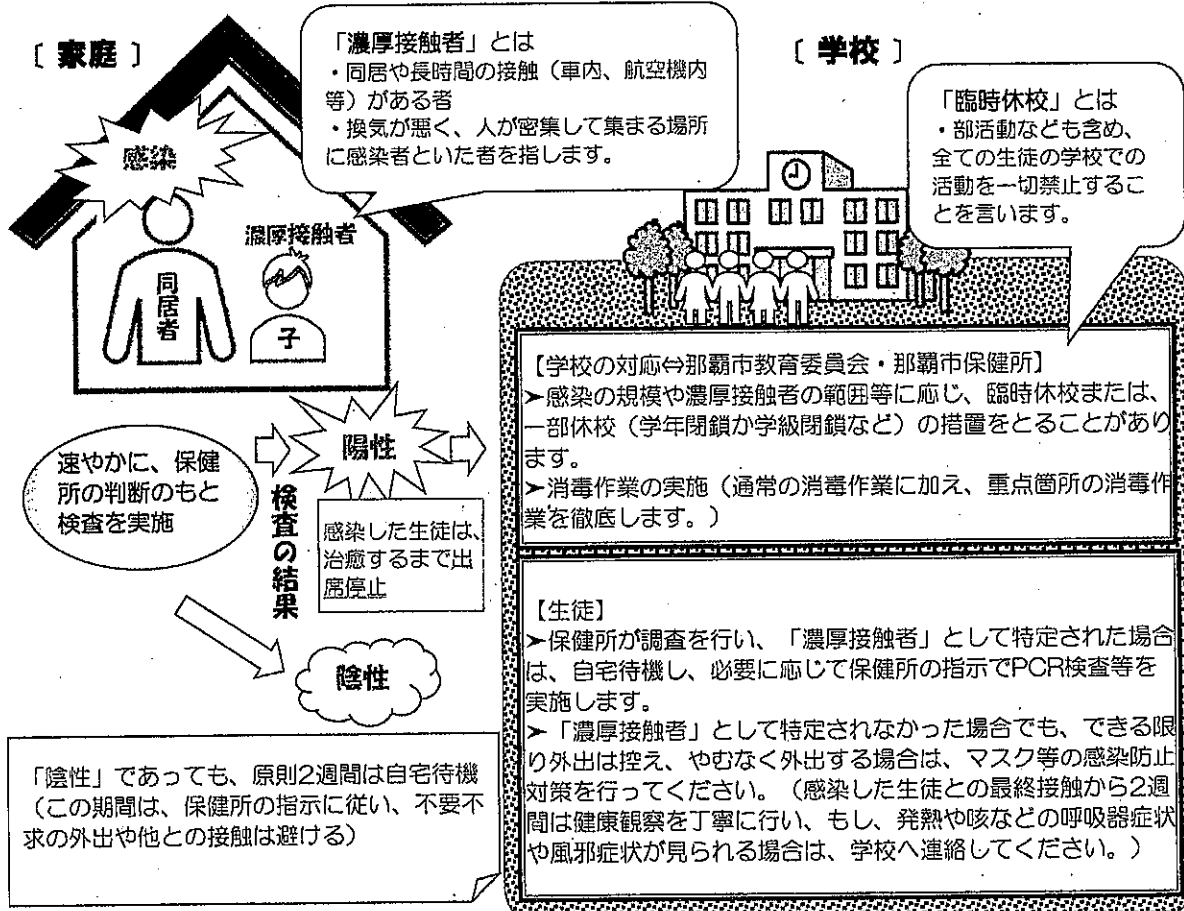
〔 家庭 〕

「濃厚接触者」とは
・同居や長時間の接触（車内、航空機内等）がある者
・換気が悪く、人が密集して集まる場所に感染者といた者を指します。

〔 学校 〕

「臨時休校」とは
・部活動なども含め、全ての生徒の学校での活動を一切禁止することを言います。

感染

濃厚接触者

同居者

子

【学校の対応⇔那覇市教育委員会・那覇市保健所】
➤感染の規模や濃厚接触者の範囲等に応じ、臨時休校または、一部休校（学年閉鎖か学級閉鎖など）の措置をとることがあります。
➤消毒作業の実施（通常の消毒作業に加え、重点箇所の消毒作業を徹底します。）

速やかに、保健所の判断のもと検査を実施

陽性

検査の結果

感染した生徒は、治癒するまで出席停止

陰性

【生徒】
➤保健所が調査を行い、「濃厚接触者」として特定された場合は、自宅待機し、必要に応じて保健所の指示でPCR検査等を実施します。
➤「濃厚接触者」として特定されなかった場合でも、できる限り外出は控え、やむなく外出する場合は、マスク等の感染防止対策を行ってください。（感染した生徒との最終接触から2週間は健康観察を丁寧に行い、もし、発熱や咳などの呼吸器症状や風邪症状が見られる場合は、学校へ連絡してください。）

「陰性」であっても、原則2週間は自宅待機（この期間は、保健所の指示に従い、不要不求の外出や他との接触は避ける）